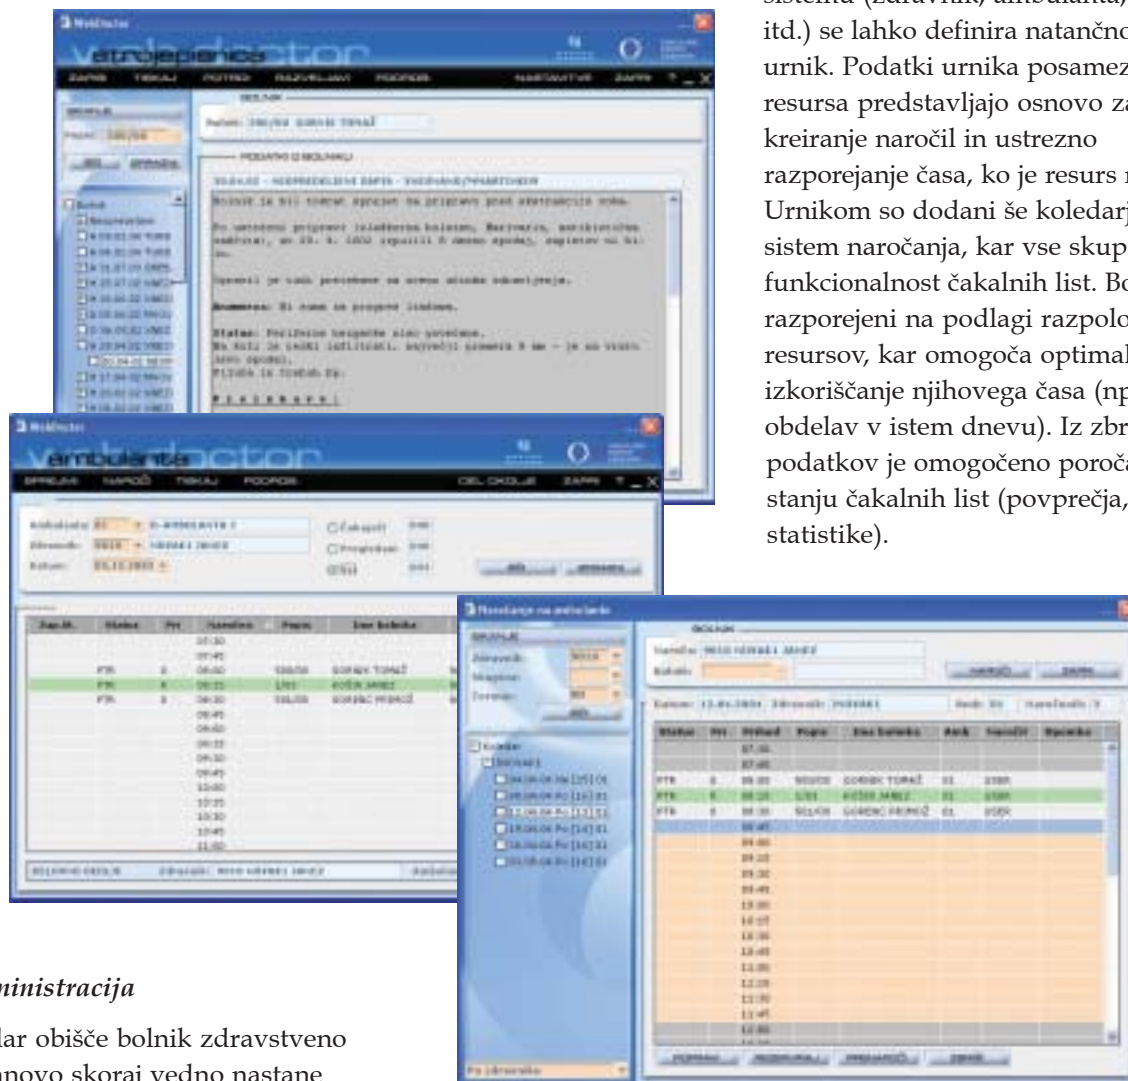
sistema (zdravnik, ambulanta,
itd.) se lahko definira natančno
urnik. Podatki urnika posamez
resursa predstavljajo osnovo za
kreiranje naročil in ustrezno
razporejanje časa, ko je resurs
Urnikom so dodani še koledarj
sistem naročanja, kar vse skup
funkcionalnost čakalnih list. Bo
razporejeni na podlagi razpolo
resursov, kar omogoča optimal
izkoriščanje njihovega časa (np
obdelav v istem dnevu). Iz zbr
podatkov je omogočeno poroča
stanju čakalnih list (povprečja,
statistike).

WebDoctor
stacionar
ZAPISI TISKAJ POTRDI RAZVRŠČANJE PODROBNO NASTAVITVE ZAPRI
BOLNIK
PODATKI O BOLNIKU

WebDoctor
ambulanta
SPREJEM NAROČI TISKAJ PODROBNO CEL OKOLJE ZAPRI
Ambulanta: Zdravnik: Datum:
Čakajoči Pregledani Vsi
Zap.št. Status Pri Naročen Popis Ime bolnika
PTR PTR PTR

Naročanje na ambulanto
BOLNIK
NAROČI ZAPRI
Status Pri Prihod Popis Ime bolnika Amb Naročil Opomba
PTR PTR PTR
Koledar
Po zdravniku
POPRAVI RAZPOREDI PREMAKNI BRIŠI

ministracija
lar obišče bolnik zdravstveno
novo skoraj vedno nastane